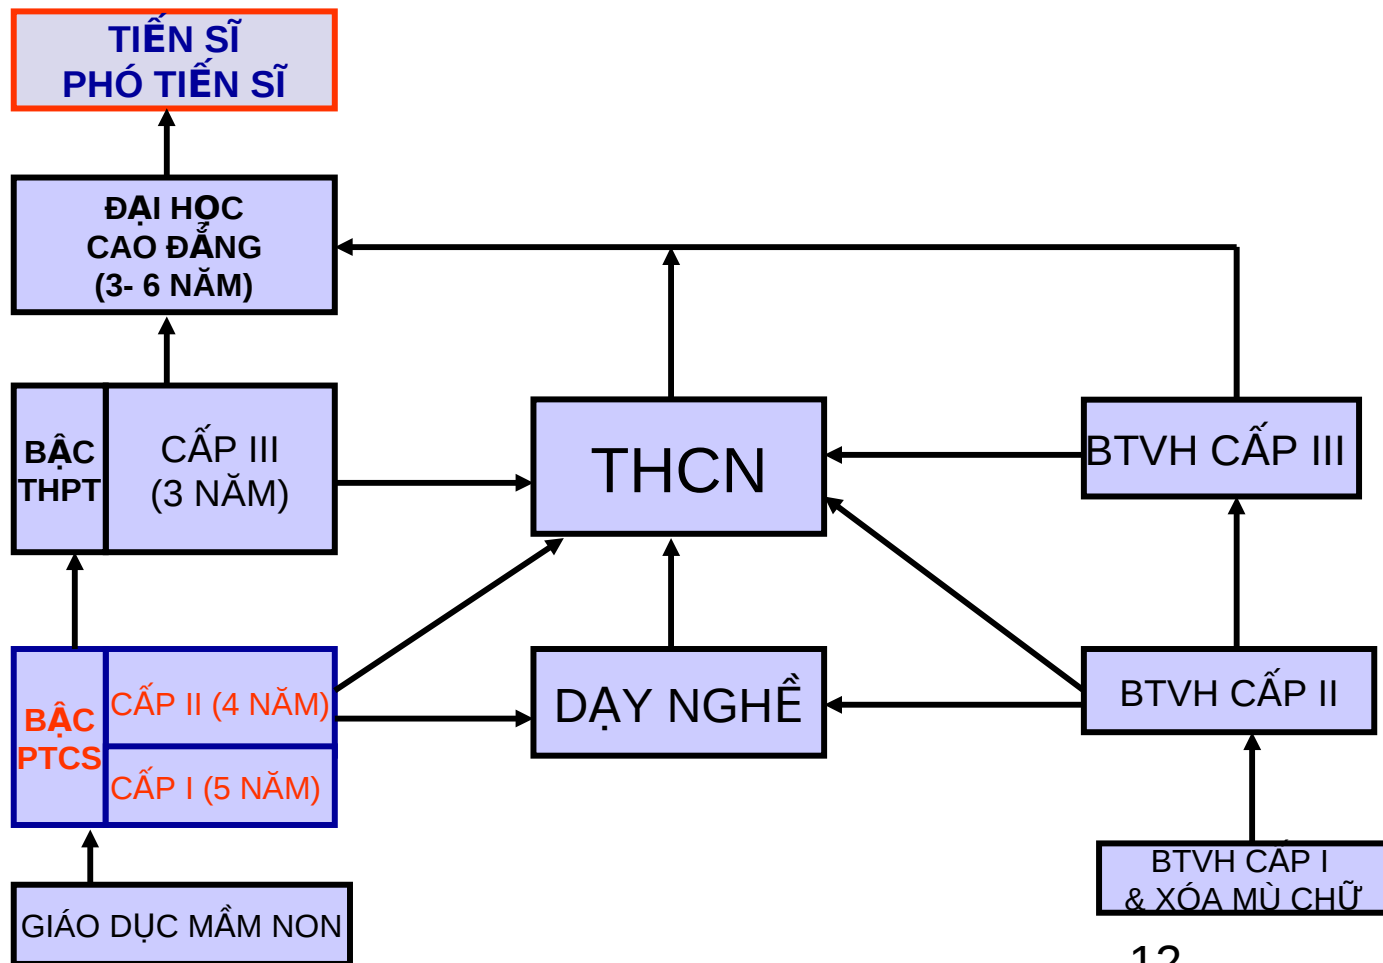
TIẾN SĨ
PHÓ TIẾN SĨ

ĐẠI HỌC
CAO ĐẲNG
(3- 6 NĂM)

BẬC THPT

CẤP III
(3 NĂM)

THCN

BTVH CẤP III

BẬC PTCS

CẤP II (4 NĂM)

CẤP I (5 NĂM)

DẠY NGHỀ

BTVH CẤP II

GIÁO DỤC MẦM NON

BTVH CẤP I
& XÓA MÙ CHỮ

12